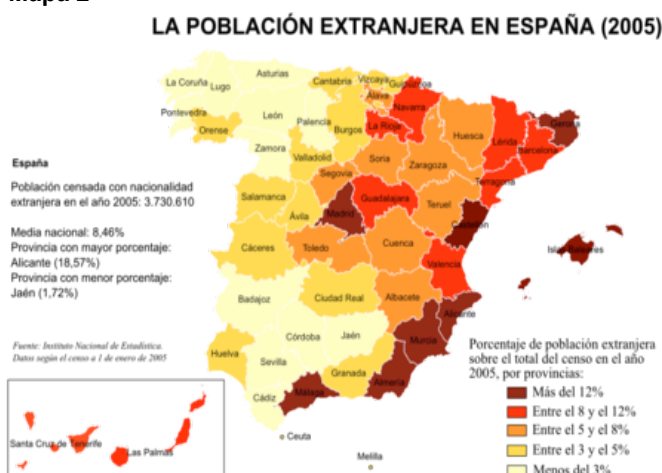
Mapa 2

LA POBLACIÓN EXTRANJERA EN ESPAÑA (2005)

La Coruña Lugo Asturias Cantabria Vizcaya Guipúzcoa Álava Navarra Pontevedra León Palencia Burgos La Rioja Huesca Gerona Orense Lérida Barcelona Zamora Valladolid Soria Zaragoza Tarragona Segovia Salamanca Guadalajara Teruel Ávila Madrid Castellón Islas Baleares Cáceres Toledo Cuenca Valencia Badajoz Ciudad Real Albacete Alicante Córdoba Jaén Murcia Huelva Sevilla Granada Almería Cádiz Málaga Ceuta Melilla Santa Cruz de Tenerife Las Palmas

España

Población censada con nacionalidad extranjera en el año 2005: 3.730.610

Media nacional: 8,46%
Provincia con mayor porcentaje: Alicante (18,57%)
Provincia con menor porcentaje: Jaén (1,72%)

Fuente: Instituto Nacional de Estadística. Datos según el censo a 1 de enero de 2005

Porcentaje de población extranjera sobre el total del censo en el año 2005, por provincias:
Más del 12%
Entre el 8 y el 12%
Entre el 5 y el 8%
Entre el 3 y el 5%
Menos del 3%